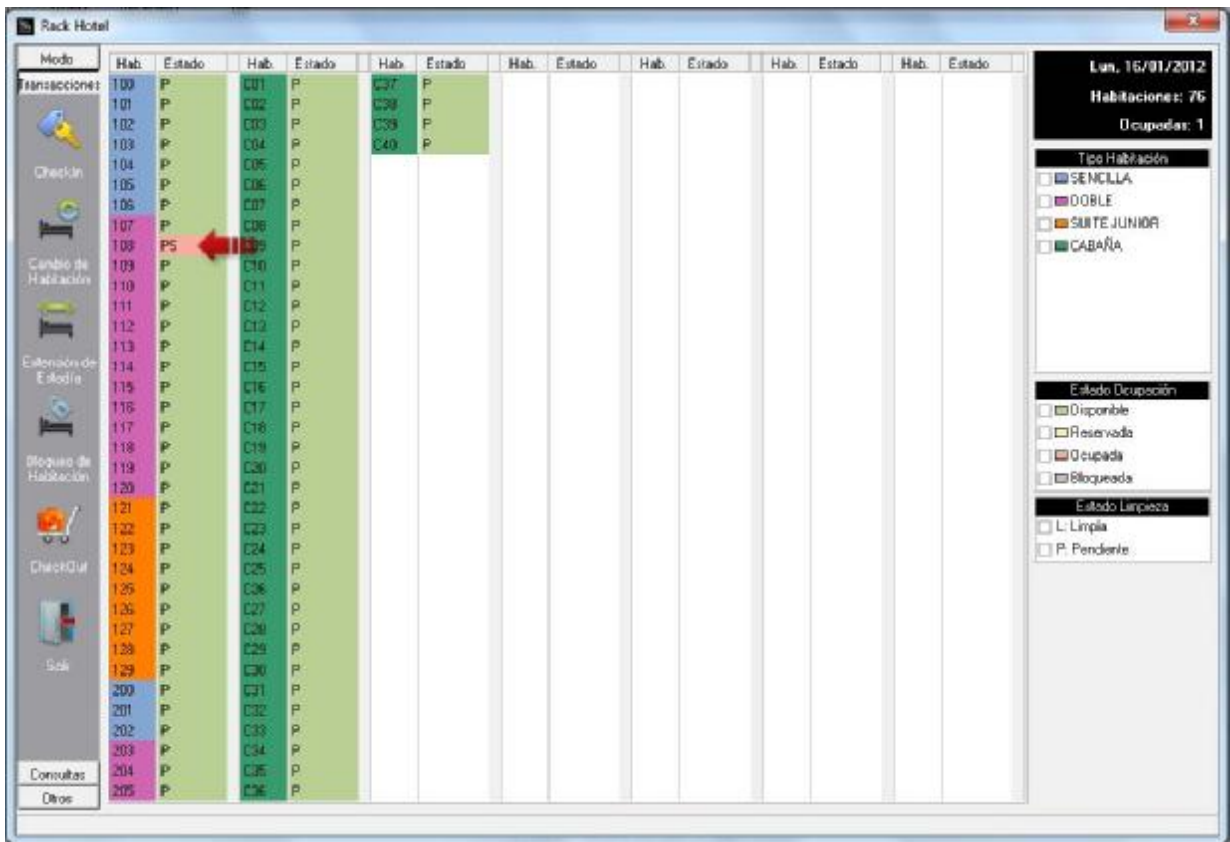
Rack Hotel

Modo
Transacciones
CheckIn
Cambio de Habitación
Extensión de Estadía
Bloqueo de Habitación
CheckOut
Salir
Consultas
Otros

| Hab. | Estado | Hab. | Estado | Hab. | Estado | Hab. | Estado | Hab. | Estado | Hab. | Estado | Hab. | Estado |
|---|---|---|---|---|---|---|---|---|---|---|---|---|---|
| 100 | P | C01 | P | C37 | P | | | | | | | | |
| 101 | P | C02 | P | C38 | P | | | | | | | | |
| 102 | P | C03 | P | C39 | P | | | | | | | | |
| 103 | P | C04 | P | C40 | P | | | | | | | | |
| 104 | P | C05 | P | | | | | | | | | | |
| 105 | P | C06 | P | | | | | | | | | | |
| 106 | P | C07 | P | | | | | | | | | | |
| 107 | P | C08 | P | | | | | | | | | | |
| 108 | PS | C09 | P | | | | | | | | | | |
| 109 | P | C10 | P | | | | | | | | | | |
| 110 | P | C11 | P | | | | | | | | | | |
| 111 | P | C12 | P | | | | | | | | | | |
| 112 | P | C13 | P | | | | | | | | | | |
| 113 | P | C14 | P | | | | | | | | | | |
| 114 | P | C15 | P | | | | | | | | | | |
| 115 | P | C16 | P | | | | | | | | | | |
| 116 | P | C17 | P | | | | | | | | | | |
| 117 | P | C18 | P | | | | | | | | | | |
| 118 | P | C19 | P | | | | | | | | | | |
| 119 | P | C20 | P | | | | | | | | | | |
| 120 | P | C21 | P | | | | | | | | | | |
| 121 | P | C22 | P | | | | | | | | | | |
| 122 | P | C23 | P | | | | | | | | | | |
| 123 | P | C24 | P | | | | | | | | | | |
| 124 | P | C25 | P | | | | | | | | | | |
| 125 | P | C26 | P | | | | | | | | | | |
| 126 | P | C27 | P | | | | | | | | | | |
| 127 | P | C28 | P | | | | | | | | | | |
| 128 | P | C29 | P | | | | | | | | | | |
| 129 | P | C30 | P | | | | | | | | | | |
| 200 | P | C31 | P | | | | | | | | | | |
| 201 | P | C32 | P | | | | | | | | | | |
| 202 | P | C33 | P | | | | | | | | | | |
| 203 | P | C34 | P | | | | | | | | | | |
| 204 | P | C35 | P | | | | | | | | | | |
| 205 | P | C36 | P | | | | | | | | | | |

Lun, 16/01/2012
Habitaciones: 76
Ocupadas: 1

Tipo Habitación
SENCILLA
DOBLE
SUITE JUNIOR
CABAÑA

Estado Ocupación
Disponible
Reservada
Ocupada
Bloqueada

Estado Limpieza
L: Limpia
P: Pendiente